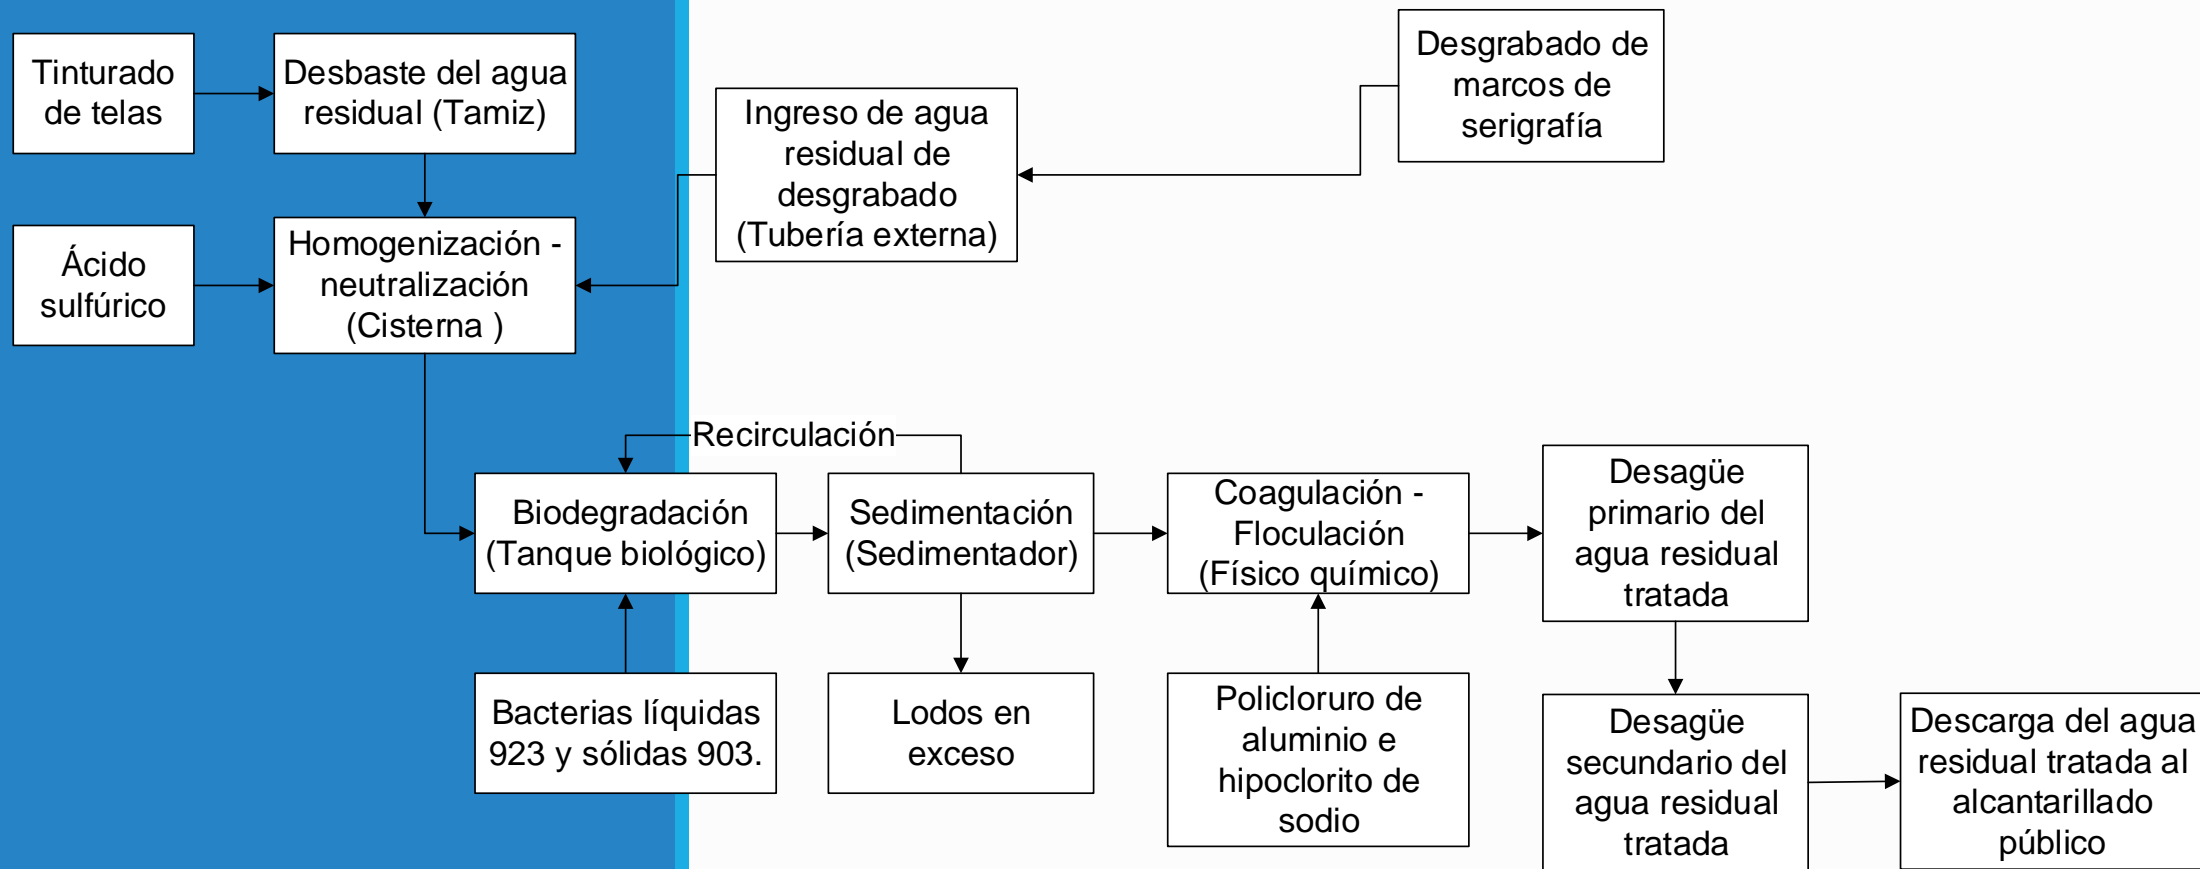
Tinturado de telas

Desbaste del agua residual (Tamiz)

Ingreso de agua residual de desgrabado (Tubería externa)

Desgrabado de marcos de serigrafía

Ácido sulfúrico

Homogenización - neutralización (Cisterna )

Recirculación

Biodegradación (Tanque biológico)

Sedimentación (Sedimentador)

Coagulación - Floculación (Físico químico)

Desagüe primario del agua residual tratada

Bacterias líquidas 923 y sólidas 903.

Lodos en exceso

Policloruro de aluminio e hipoclorito de sodio

Desagüe secundario del agua residual tratada

Descarga del agua residual tratada al alcantarillado público